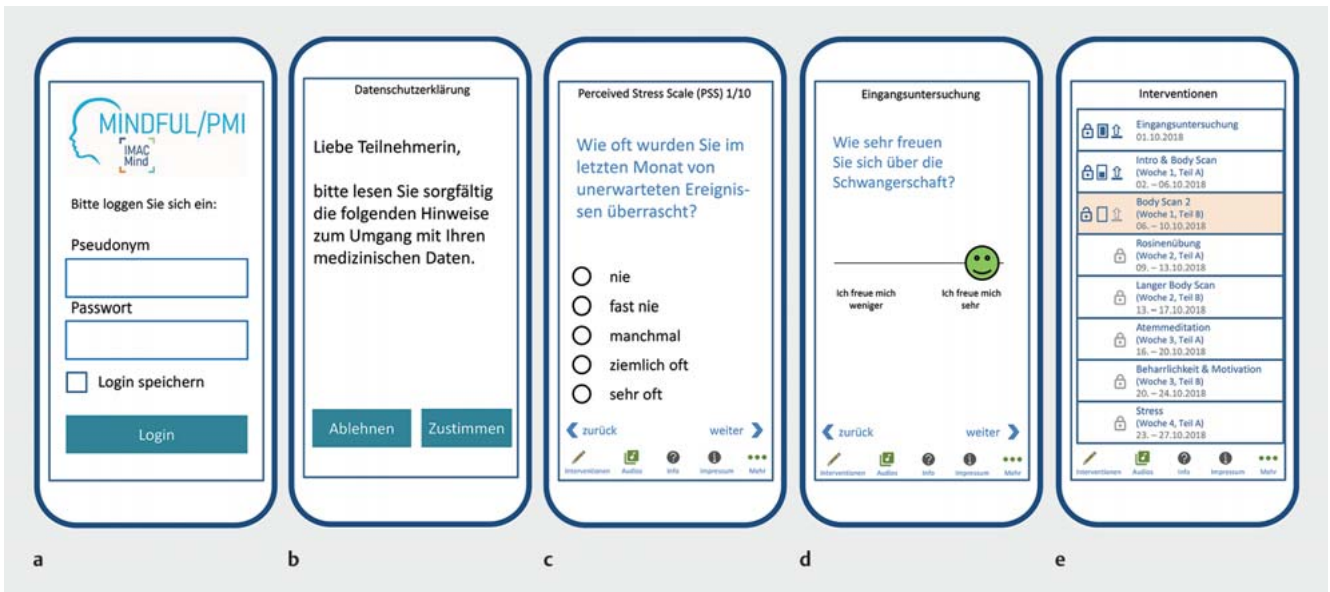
MINDFUL/PMI
IMAC Mind

Bitte loggen Sie sich ein:

Pseudonym

Passwort

Login speichern

Login

a

Datenschutzerklärung

Liebe Teilnehmerin,

bitte lesen Sie sorgfältig die folgenden Hinweise zum Umgang mit Ihren medizinischen Daten.

Ablehnen Zustimmen

b

Perceived Stress Scale (PSS) 1/10

Wie oft wurden Sie im letzten Monat von unerwarteten Ereignissen überrascht?

nie
fast nie
manchmal
ziemlich oft
sehr oft

zurück weiter

Interventionen Audios Info Impressum Mehr

c

Eingangsuntersuchung

Wie sehr freuen Sie sich über die Schwangerschaft?

Ich freue mich weniger
Ich freue mich sehr

zurück weiter

Interventionen Audios Info Impressum Mehr

d

Interventionen

Eingangsuntersuchung
01.10.2018

Intro & Body Scan
(Woche 1, Teil A)
02. – 06.10.2018

Body Scan 2
(Woche 1, Teil B)
06. – 10.10.2018

Rosinenübung
(Woche 2, Teil A)
09. – 13.10.2018

Langer Body Scan
(Woche 2, Teil B)
13. – 17.10.2018

Atemmeditation
(Woche 3, Teil A)
16. – 20.10.2018

Beharrlichkeit & Motivation
(Woche 3, Teil B)
20. – 24.10.2018

Stress
(Woche 4, Teil A)
23. – 27.10.2018

Interventionen Audios Info Impressum Mehr

e